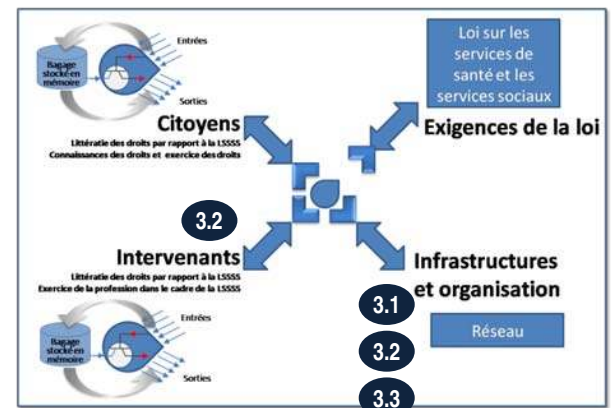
Entrées

Bagage stocké en mémoire

Sorties

Citoyens
Littératie des droits par rapport à la LSSSS
Connaissances des droits et exercice des droits

Loi sur les services de santé et les services sociaux

Exigences de la loi

3.2

Intervenants
Littératie des droits par rapport à la LSSSS
Exercice de la profession dans le cadre de la LSSSS

Infrastructures et organisation

3.1

Réseau

3.2

3.3

Entrées

Bagage stocké en mémoire

Sorties